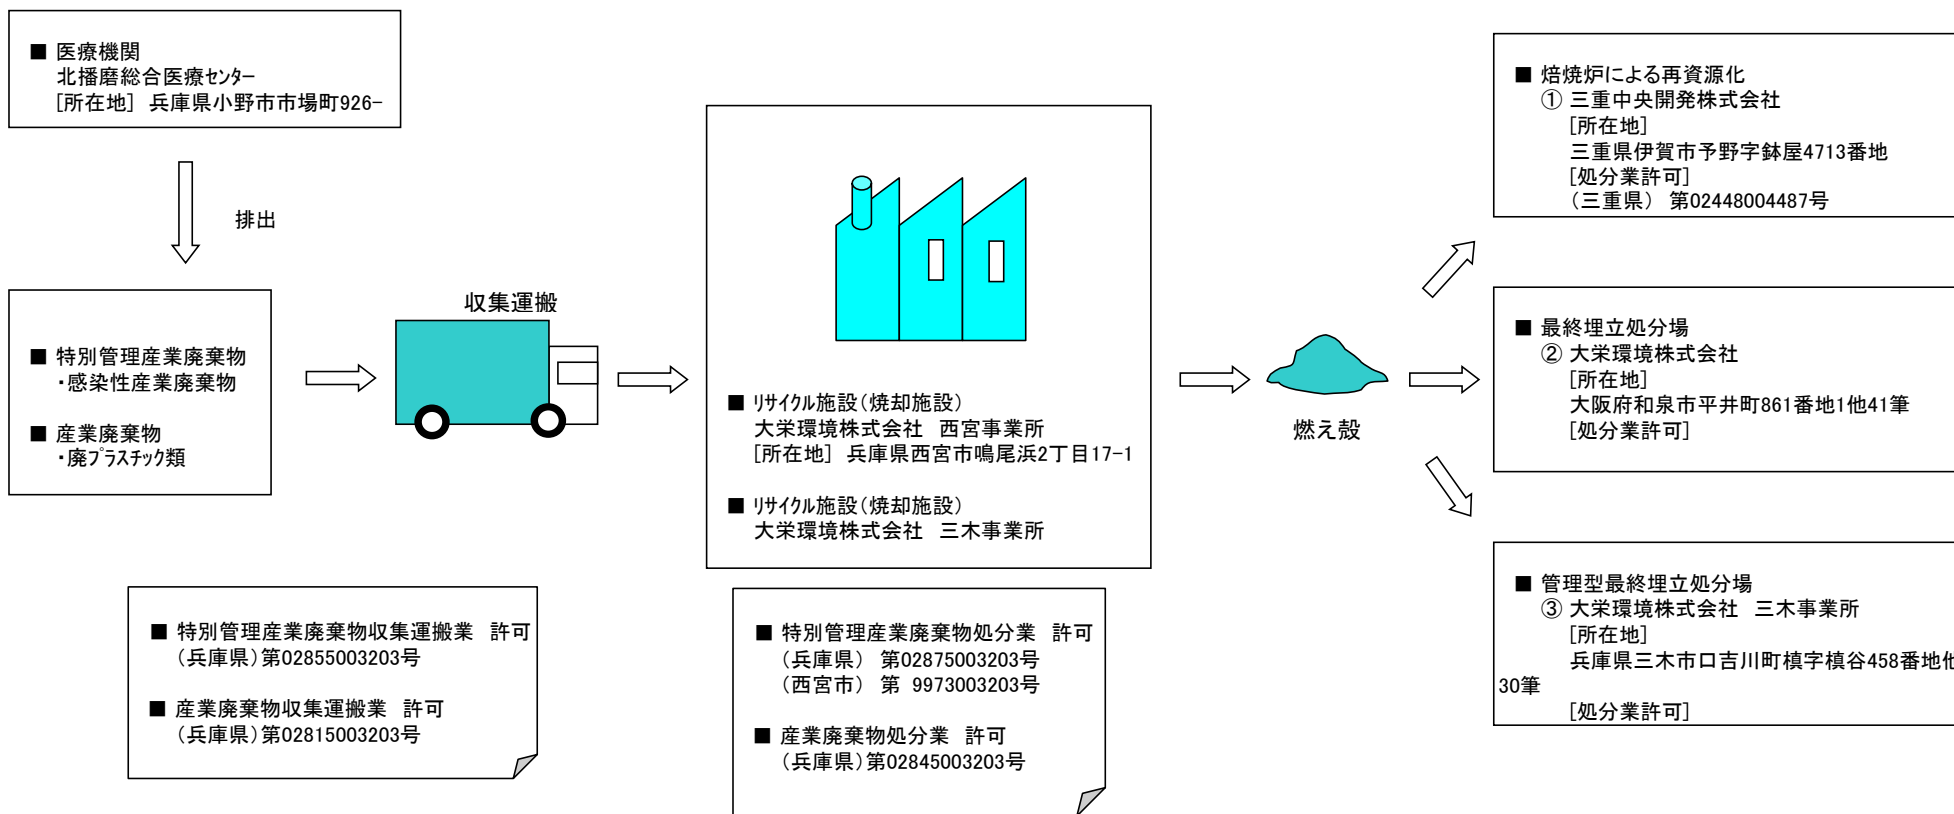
■ 医療機関
北播磨総合医療ｾﾝﾀｰ
［所在地］ 兵庫県小野市市場町926-

排出

■ 特別管理産業廃棄物
・感染性産業廃棄物

■ 産業廃棄物
・廃ﾌﾟﾗｽﾁｯｸ類

収集運搬

■ ﾘｻｲｸﾙ施設(焼却施設)
大栄環境株式会社　西宮事業所
［所在地］ 兵庫県西宮市鳴尾浜2丁目17-1

■ ﾘｻｲｸﾙ施設(焼却施設)
大栄環境株式会社　三木事業所

燃え殻

■ 焙焼炉による再資源化
① 三重中央開発株式会社
［所在地］
三重県伊賀市予野字鉢屋4713番地
［処分業許可］
（三重県） 第02448004487号

■ 最終埋立処分場
② 大栄環境株式会社
［所在地］
大阪府和泉市平井町861番地1他41筆
［処分業許可］

■ 管理型最終埋立処分場
③ 大栄環境株式会社　三木事業所
［所在地］
兵庫県三木市口吉川町槙字槙谷458番地他30筆
［処分業許可］

■ 特別管理産業廃棄物収集運搬業　許可
（兵庫県）第02855003203号

■ 産業廃棄物収集運搬業　許可
（兵庫県）第02815003203号

■ 特別管理産業廃棄物処分業　許可
（兵庫県） 第02875003203号
（西宮市） 第 9973003203号

■ 産業廃棄物処分業　許可
（兵庫県）第02845003203号